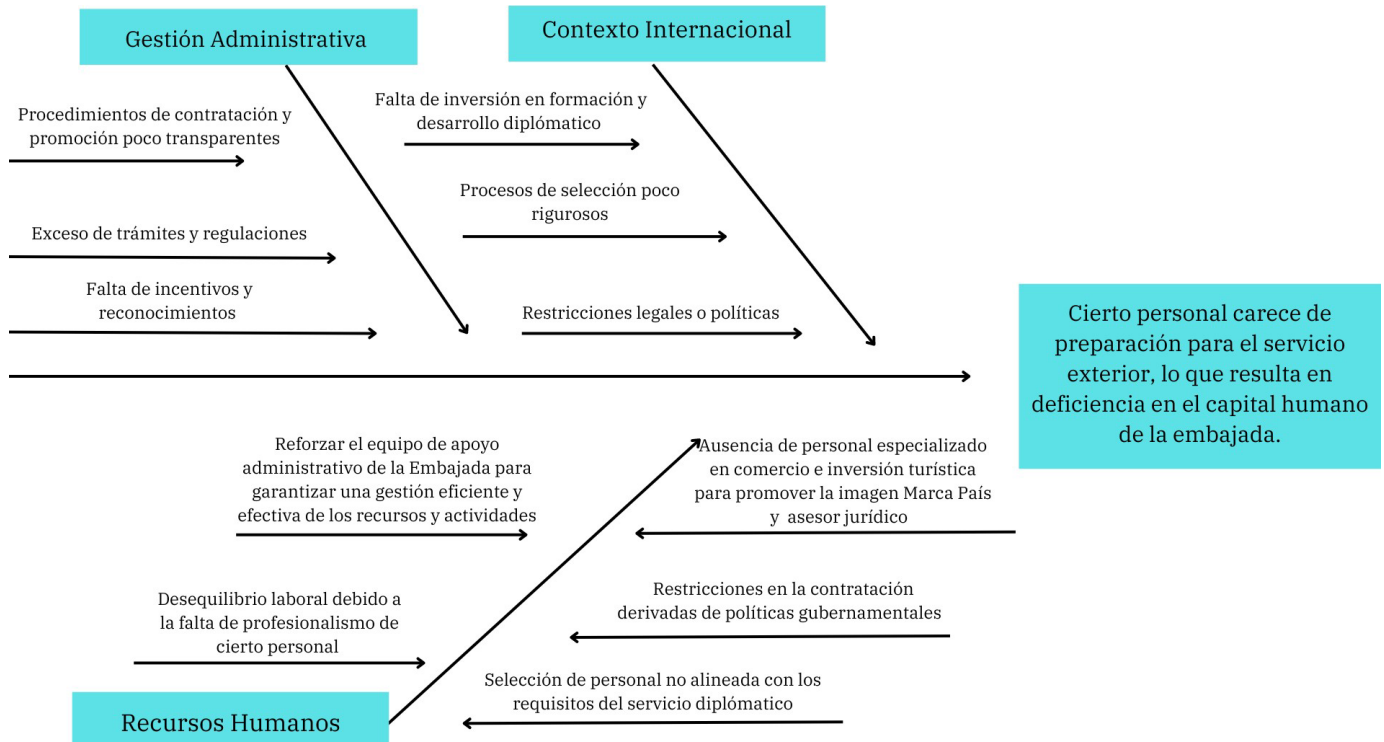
Gestión Administrativa

Contexto Internacional

Procedimientos de contratación y promoción poco transparentes

Exceso de trámites y regulaciones

Falta de incentivos y reconocimientos

Falta de inversión en formación y desarrollo diplómatico

Procesos de selección poco rigurosos

Restricciones legales o políticas

Cierto personal carece de preparación para el servicio exterior, lo que resulta en deficiencia en el capital humano de la embajada.

Reforzar el equipo de apoyo administrativo de la Embajada para garantizar una gestión eficiente y efectiva de los recursos y actividades

Desequilibrio laboral debido a la falta de profesionalismo de cierto personal

Ausencia de personal especializado en comercio e inversión turística para promover la imagen Marca País y asesor jurídico

Restricciones en la contratación derivadas de políticas gubernamentales

Selección de personal no alineada con los requisitos del servicio diplómatico

Recursos Humanos